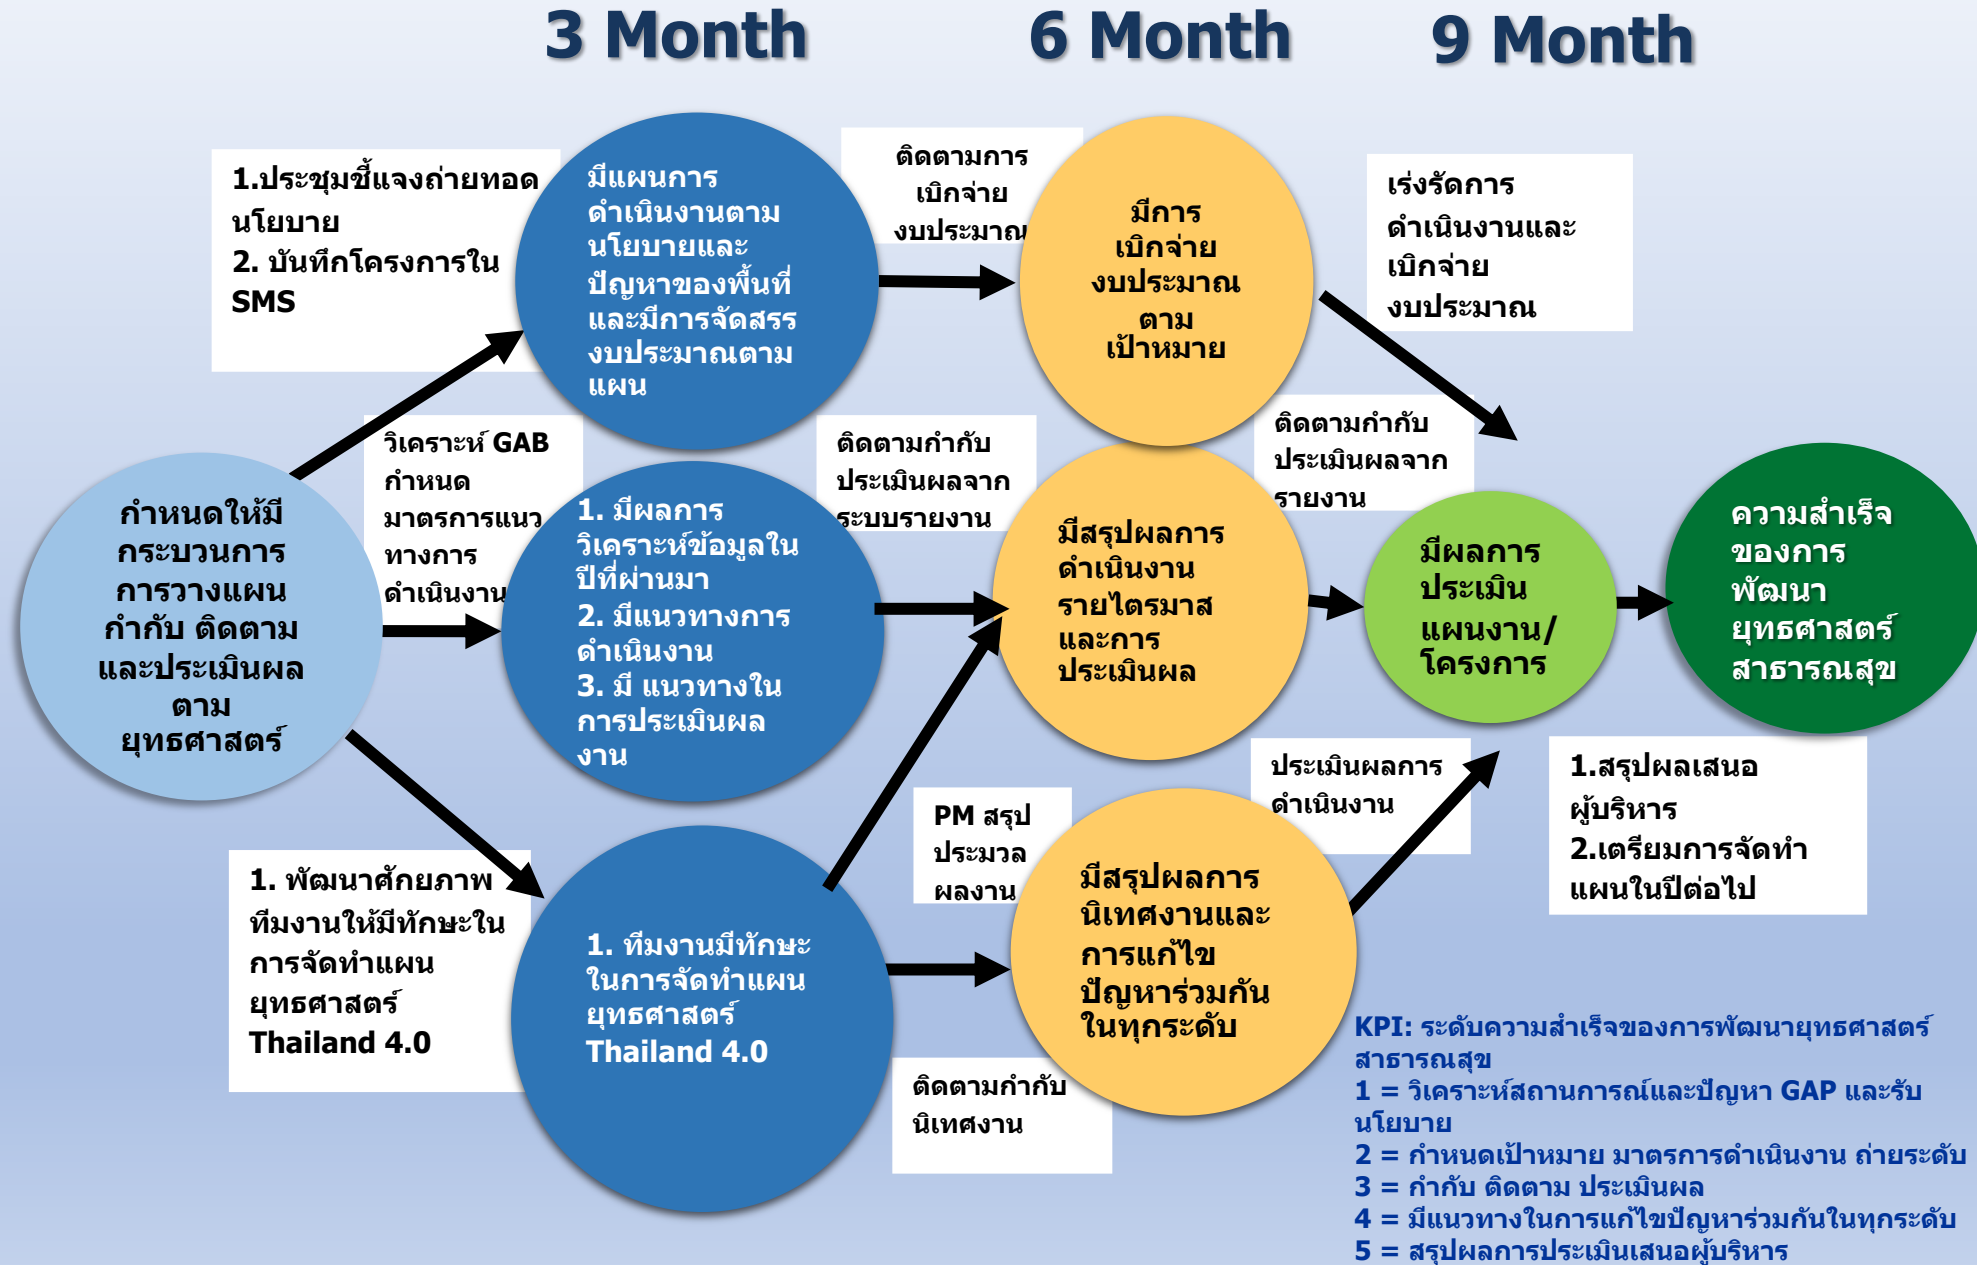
3 Month 6 Month 9 Month

1.ประชุมชี้แจงถ่ายทอดนโยบาย
2. บันทึกโครงการใน SMS

มีแผนการดำเนินงานตามนโยบายและปัญหาของพื้นที่และมีการจัดสรรงบประมาณตามแผน

ติดตามการเบิกจ่ายงบประมาณ

มีการเบิกจ่ายงบประมาณตามเป้าหมาย

เร่งรัดการดำเนินงานและเบิกจ่ายงบประมาณ

วิเคราะห์ GAB กำหนดมาตรการแนวทางการดำเนินงาน

กำหนดให้มีกระบวนการการวางแผนกำกับ ติดตามและประเมินผลตามยุทธศาสตร์

1. มีผลการวิเคราะห์ข้อมูลในปีที่ผ่านมา
2. มีแนวทางการดำเนินงาน
3. มี แนวทางในการประเมินผลงาน

ติดตามกำกับประเมินผลจากระบบรายงาน

มีสรุปผลการดำเนินงานรายไตรมาสและการประเมินผล

ติดตามกำกับประเมินผลจากรายงาน

มีผลการประเมินแผนงาน/โครงการ

ความสำเร็จของการพัฒนายุทธศาสตร์สาธารณสุข

1. พัฒนาศักยภาพทีมงานให้มีทักษะในการจัดทำแผนยุทธศาสตร์ Thailand 4.0

1. ทีมงานมีทักษะในการจัดทำแผนยุทธศาสตร์ Thailand 4.0

PM สรุปประมวลผลงาน

มีสรุปผลการนิเทศงานและการแก้ไขปัญหาร่วมกันในทุกระดับ

ประเมินผลการดำเนินงาน

1.สรุปผลเสนอผู้บริหาร
2.เตรียมการจัดทำแผนในปีต่อไป

ติดตามกำกับนิเทศงาน

KPI: ระดับความสำเร็จของการพัฒนายุทธศาสตร์สาธารณสุข
1 = วิเคราะห์สถานการณ์และปัญหา GAP และรับนโยบาย
2 = กำหนดเป้าหมาย มาตรการดำเนินงาน ถ่ายระดับ
3 = กำกับ ติดตาม ประเมินผล
4 = มีแนวทางในการแก้ไขปัญหาร่วมกันในทุกระดับ
5 = สรุปผลการประเมินเสนอผู้บริหาร